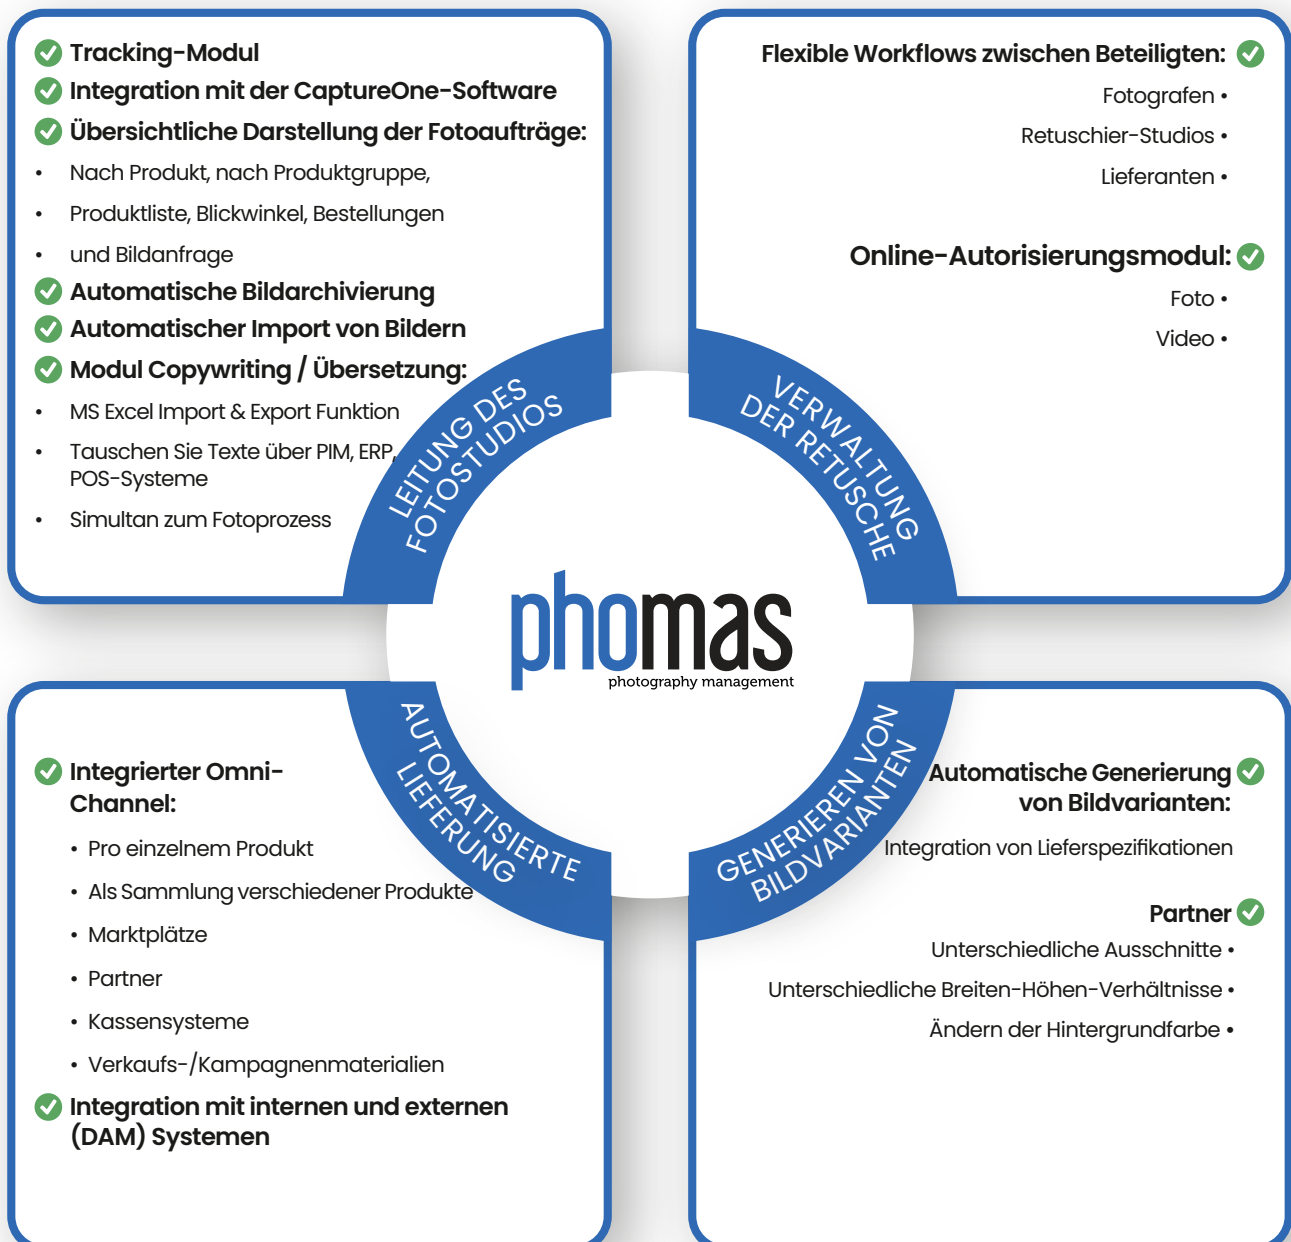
Tracking-Modul
Integration mit der CaptureOne-Software
Übersichtliche Darstellung der Fotoaufträge:
• Nach Produkt, nach Produktgruppe,
• Produktliste, Blickwinkel, Bestellungen
• und Bildanfrage
Automatische Bildarchivierung
Automatischer Import von Bildern
Modul Copywriting / Übersetzung:
• MS Excel Import & Export Funktion
• Tauschen Sie Texte über PIM, ERP, POS-Systeme
• Simultan zum Fotoprozess

Flexible Workflows zwischen Beteiligten:
Fotografen •
Retuschier-Studios •
Lieferanten •

Online-Autorisierungsmodul:
Foto •
Video •

LEITUNG DES FOTOSTUDIOS

VERWALTUNG DER RETUSCHE

phomas
photography management

AUTOMATISIERTE LIEFERUNG

GENERIEREN VON BILDVARIANTEN

Integrierter Omni-Channel:
• Pro einzelnem Produkt
• Als Sammlung verschiedener Produkte
• Marktplätze
• Partner
• Kassensysteme
• Verkaufs-/Kampagnenmaterialien
Integration mit internen und externen (DAM) Systemen

Automatische Generierung von Bildvarianten:
Integration von Lieferspezifikationen

Partner
Unterschiedliche Ausschnitte •
Unterschiedliche Breiten-Höhen-Verhältnisse •
Ändern der Hintergrundfarbe •